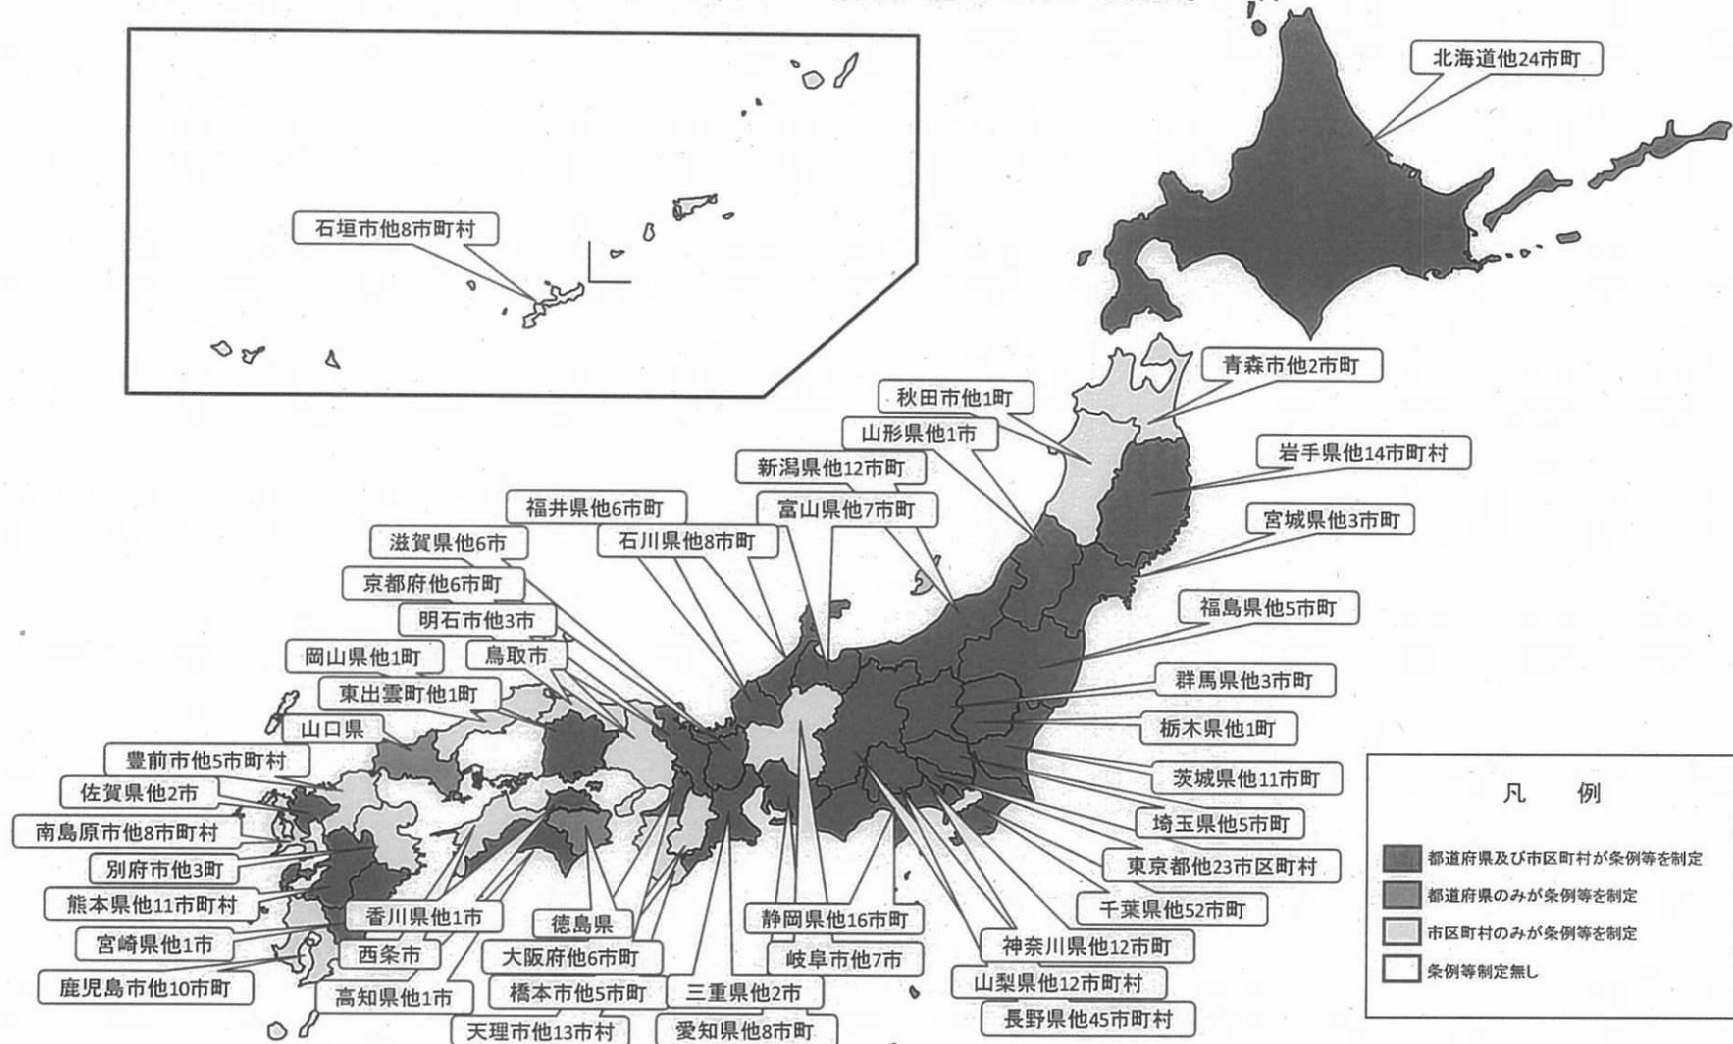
石垣市他8市町村

北海道他24市町

青森市他2市町

秋田市他1町

山形県他1市

岩手県他14市町村

新潟県他12市町

福井県他6市町

富山県他7市町

宮城県他3市町

滋賀県他6市

石川県他8市町

京都府他6市町

福島県他5市町

明石市他3市

岡山県他1町

鳥取市

群馬県他3市町

東出雲町他1町

山口県

栃木県他1町

豊前市他5市町村

茨城県他11市町

佐賀県他2市

凡　例

埼玉県他5市町

南島原市他8市町村

都道府県及び市区町村が条例等を制定

東京都他23市区町村

別府市他3町

都道府県のみが条例等を制定

熊本県他11市町村

千葉県他52市町

市区町村のみが条例等を制定

香川県他1市

徳島県

静岡県他16市町

宮崎県他1市

神奈川県他12市町

条例等制定無し

西条市

大阪府他6市町

岐阜市他7市

鹿児島市他10市町

山梨県他12市町村

高知県他1市

橋本市他5市町

三重県他2市

長野県他45市町村

天理市他13市村

愛知県他8市町